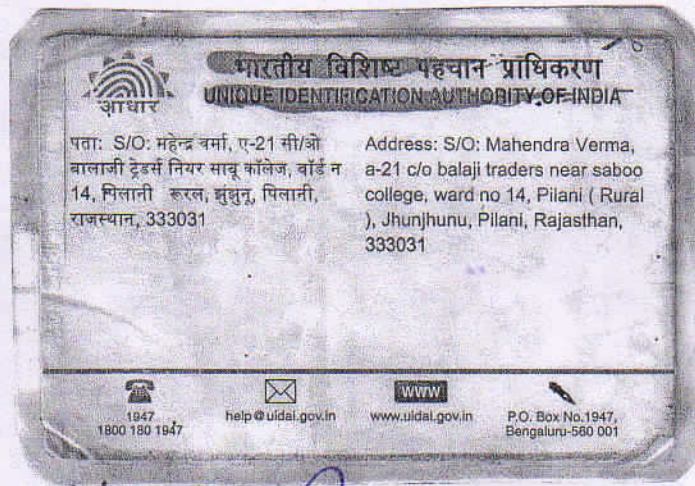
आधार

भारतीय विशिष्ट पहचान प्राधिकरण
UNIQUE IDENTIFICATION AUTHORITY OF INDIA

पता: S/O: महेन्द्र वर्मा, ए-21 सी/ओ बालाजी ट्रेडर्स नियर साबू कॉलेज, वॉर्ड न 14, पिलानी रूरल, झुंझुनू, पिलानी, राजस्थान, 333031

Address: S/O: Mahendra Verma, a-21 c/o balaji traders near saboo college, ward no 14, Pilani ( Rural ), Jhunjhunu, Pilani, Rajasthan, 333031

1947
1800 180 1947

help@uidai.gov.in

WWW
www.uidai.gov.in

P.O. Box No.1947,
Bengaluru-560 001